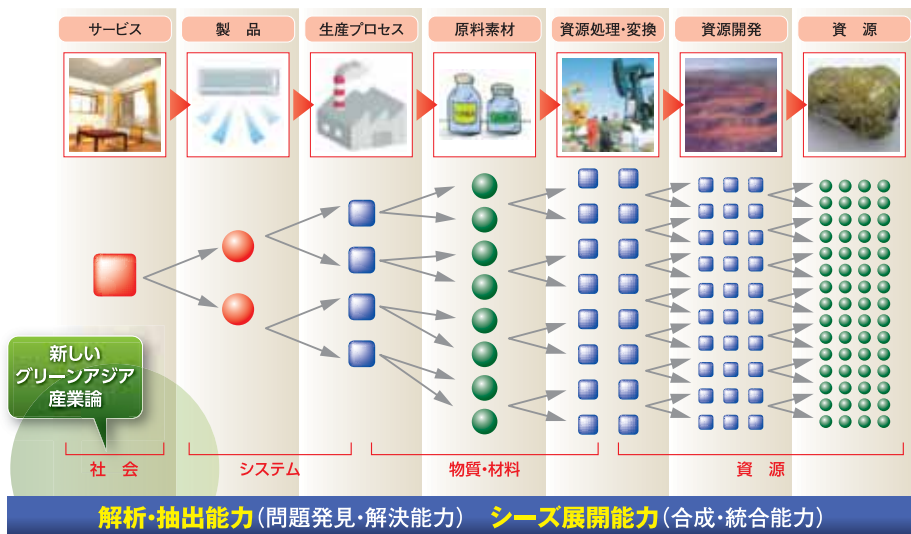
サービス

製　品

生産プロセス

原料素材

資源処理・変換

資源開発

資　源

新しい
グリーンアジア
産業論

社　会

システム

物質・材料

資　源

解析・抽出能力（問題発見・解決能力）　シーズ展開能力（合成・統合能力）